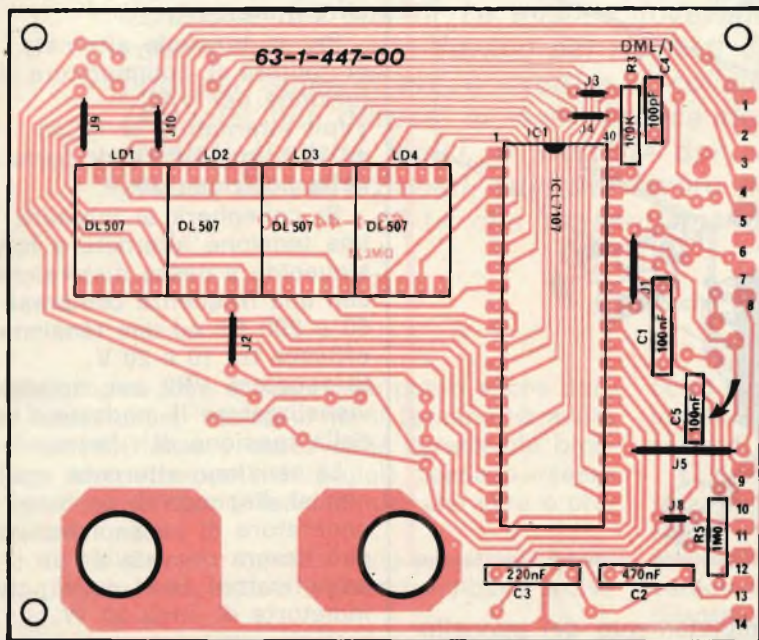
63-1-447-00

DML/1

J9
J10
J3
J4
R3
100K
C4
100pF

LD1
LD2
LD3
LD4

DL 507
DL 507
DL 507
DL 507

1
IC1
40
ICL 7107

J1
J2
C1
100nF
C5
100nF
J5
J8
R5
1M0

220nF
C3
470nF
C2

1
2
3
4
5
6
7
8
9
10
11
12
13
14